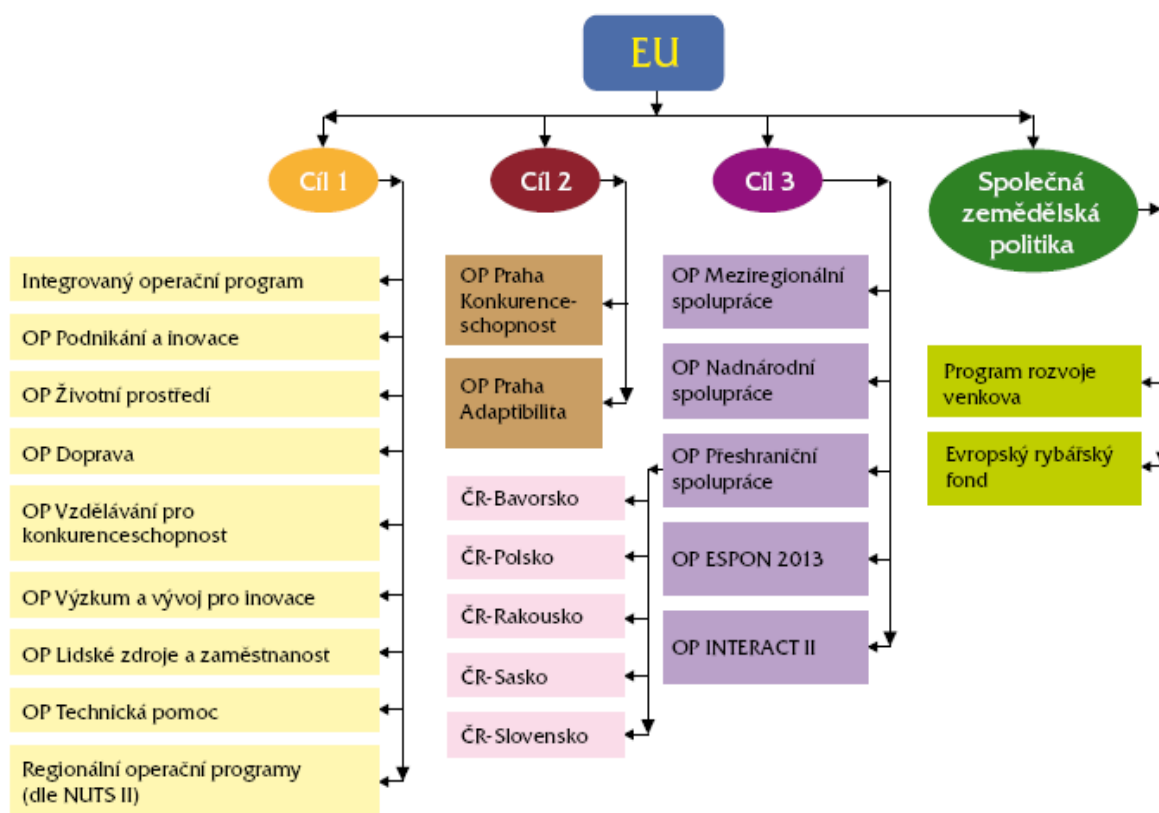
EU

Cíl 1

Integrovaný operační program

OP Podnikání a inovace

OP Životní prostředí

OP Doprava

OP Vzdělávání pro konkurenceschopnost

OP Výzkum a vývoj pro inovace

OP Lidské zdroje a zaměstnanost

OP Technická pomoc

Regionální operační programy (dle NUTS II)

Cíl 2

OP Praha Konkurenceschopnost

OP Praha Adaptibilita

ČR-Bavorsko

ČR-Polsko

ČR-Rakousko

ČR-Sasko

ČR-Slovensko

Cíl 3

OP Meziregionální spolupráce

OP Nadnárodní spolupráce

OP Přeshraniční spolupráce

OP ESPON 2013

OP INTERACT II

Společná zemědělská politika

Program rozvoje venkova

Evropský rybářský fond